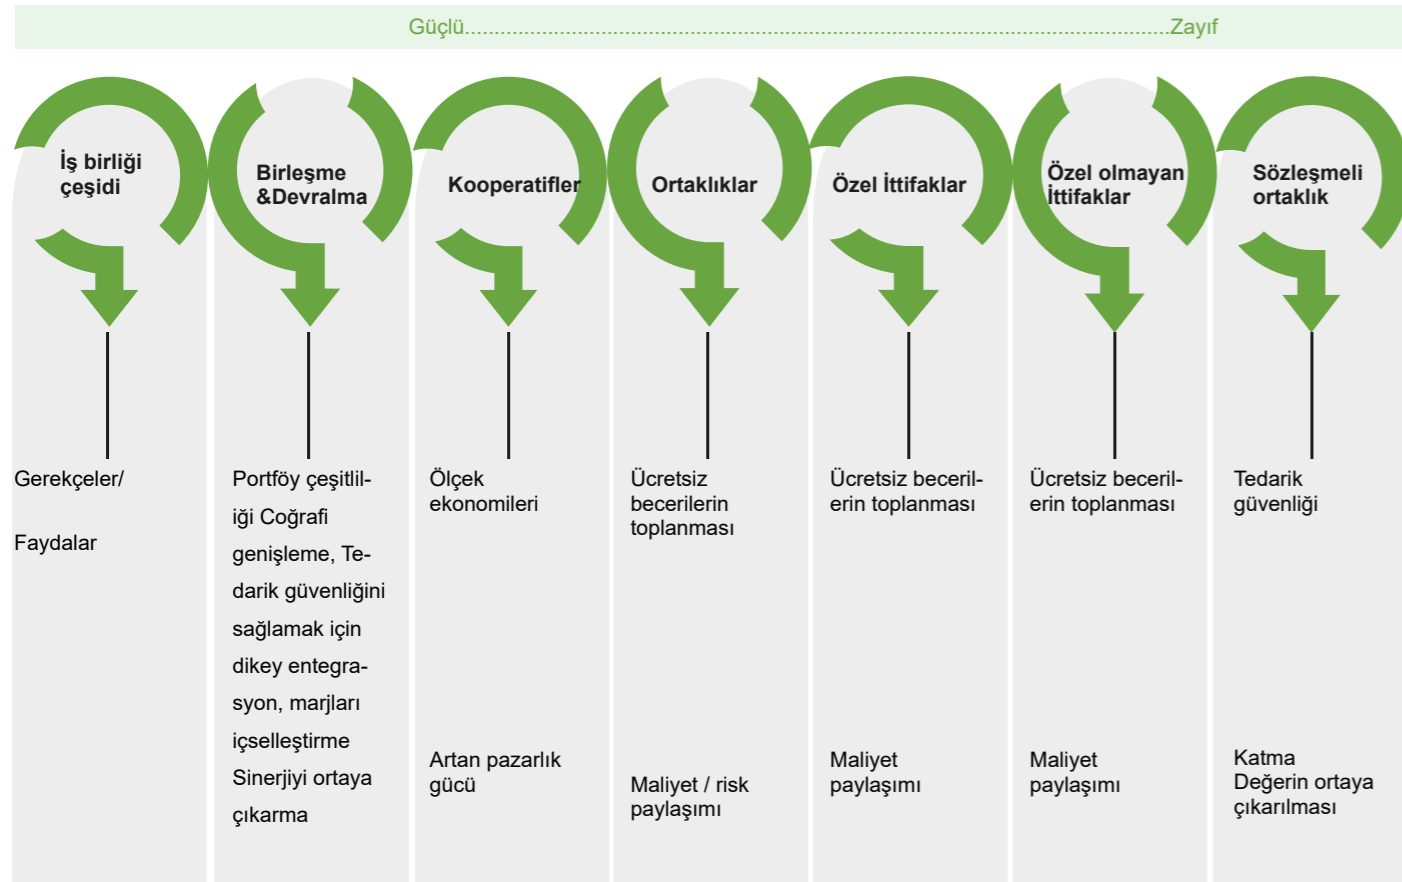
Güçlü.......................................................................................................Zayıf

İş birliği çeşidi

Birleşme &Devralma

Kooperatifler

Ortaklıklar

Özel İttifaklar

Özel olmayan İttifaklar

Sözleşmeli ortaklık

Gerekçeler/

Faydalar

Portföy çeşitliliği Coğrafi genişleme, Tedarik güvenliğini sağlamak için dikey entegrasyon, marjları içselleştirme Sinerjiyi ortaya çıkarma

Ölçek ekonomileri

Artan pazarlık gücü

Ücretsiz becerilerin toplanması

Maliyet / risk paylaşımı

Ücretsiz becerilerin toplanması

Maliyet paylaşımı

Ücretsiz becerilerin toplanması

Maliyet paylaşımı

Tedarik güvenliği

Katma Değerin ortaya çıkarılması